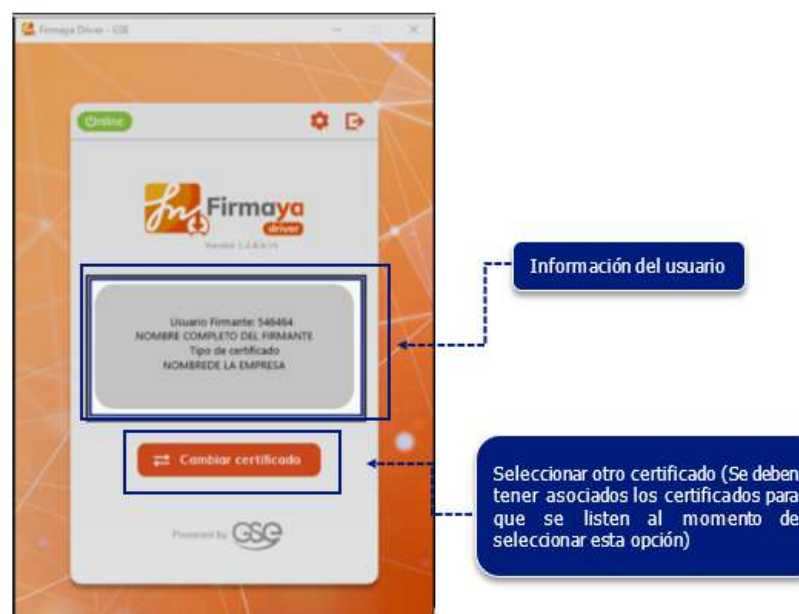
Firmaya Driver - GSE

Online

Firmaya driver

Version 1.2.8.0 (1)

Usuario Firmante: 546464
NOMBRE COMPLETO DEL FIRMANTE
Tipo de certificado
NOMBREDE LA EMPRESA

Cambiar certificado

Powered by GSE

Información del usuario

Seleccionar otro certificado (Se deben tener asociados los certificados para que se listen al momento de seleccionar esta opción)